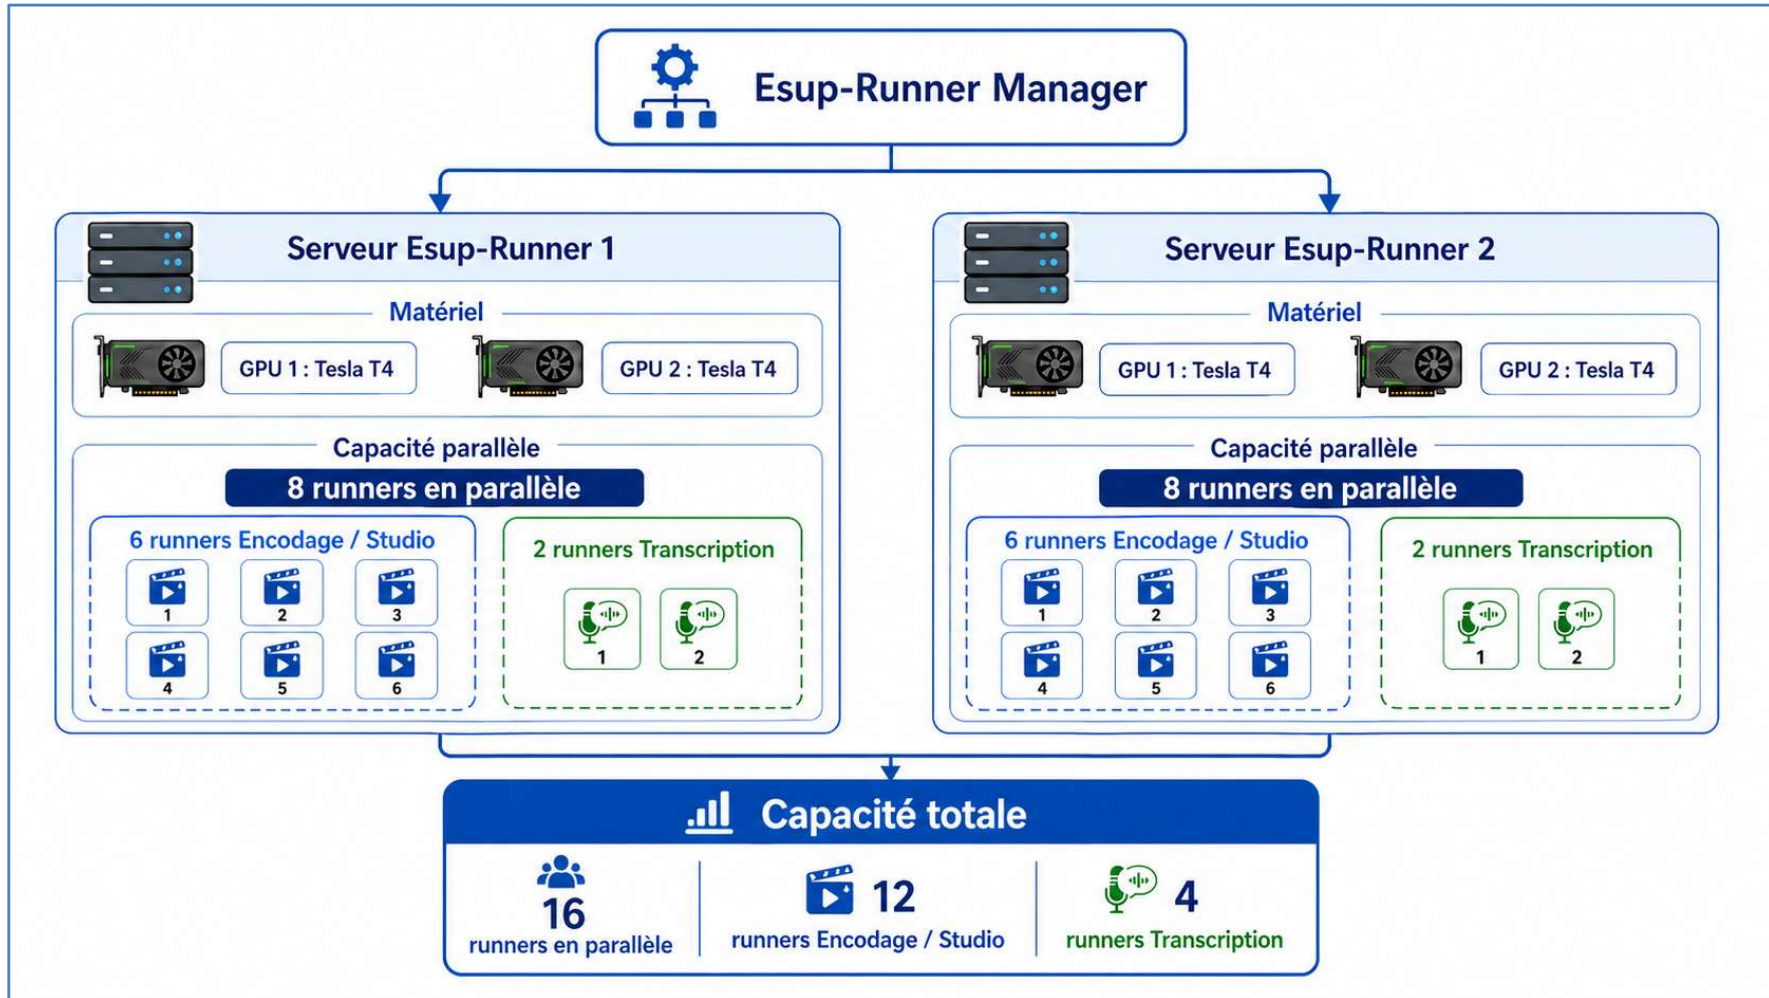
Esup-Runner Manager

Serveur Esup-Runner 1

Matériel

GPU 1 : Tesla T4

GPU 2 : Tesla T4

Capacité parallèle

8 runners en parallèle

6 runners Encodage / Studio

1 2 3 4 5 6

2 runners Transcription

1 2

Serveur Esup-Runner 2

Matériel

GPU 1 : Tesla T4

GPU 2 : Tesla T4

Capacité parallèle

8 runners en parallèle

6 runners Encodage / Studio

1 2 3 4 5 6

2 runners Transcription

1 2

Capacité totale

16 runners en parallèle

12 runners Encodage / Studio

4 runners Transcription